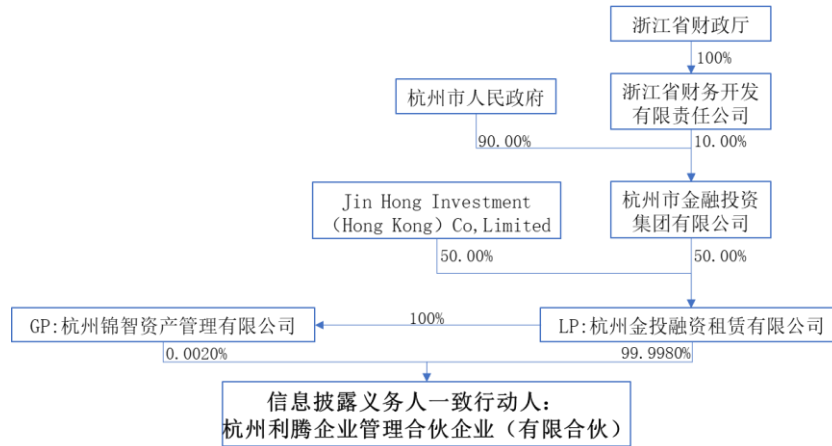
浙江省财政厅

100%

杭州市人民政府

浙江省财务开发有限责任公司

90.00%

10.00%

Jin Hong Investment (Hong Kong) Co,Limited

杭州市金融投资集团有限公司

50.00%

50.00%

GP:杭州锦智资产管理有限公司

100%

LP:杭州金投融资租赁有限公司

0.0020%

99.9980%

信息披露义务人一致行动人:
杭州利腾企业管理合伙企业(有限合伙)